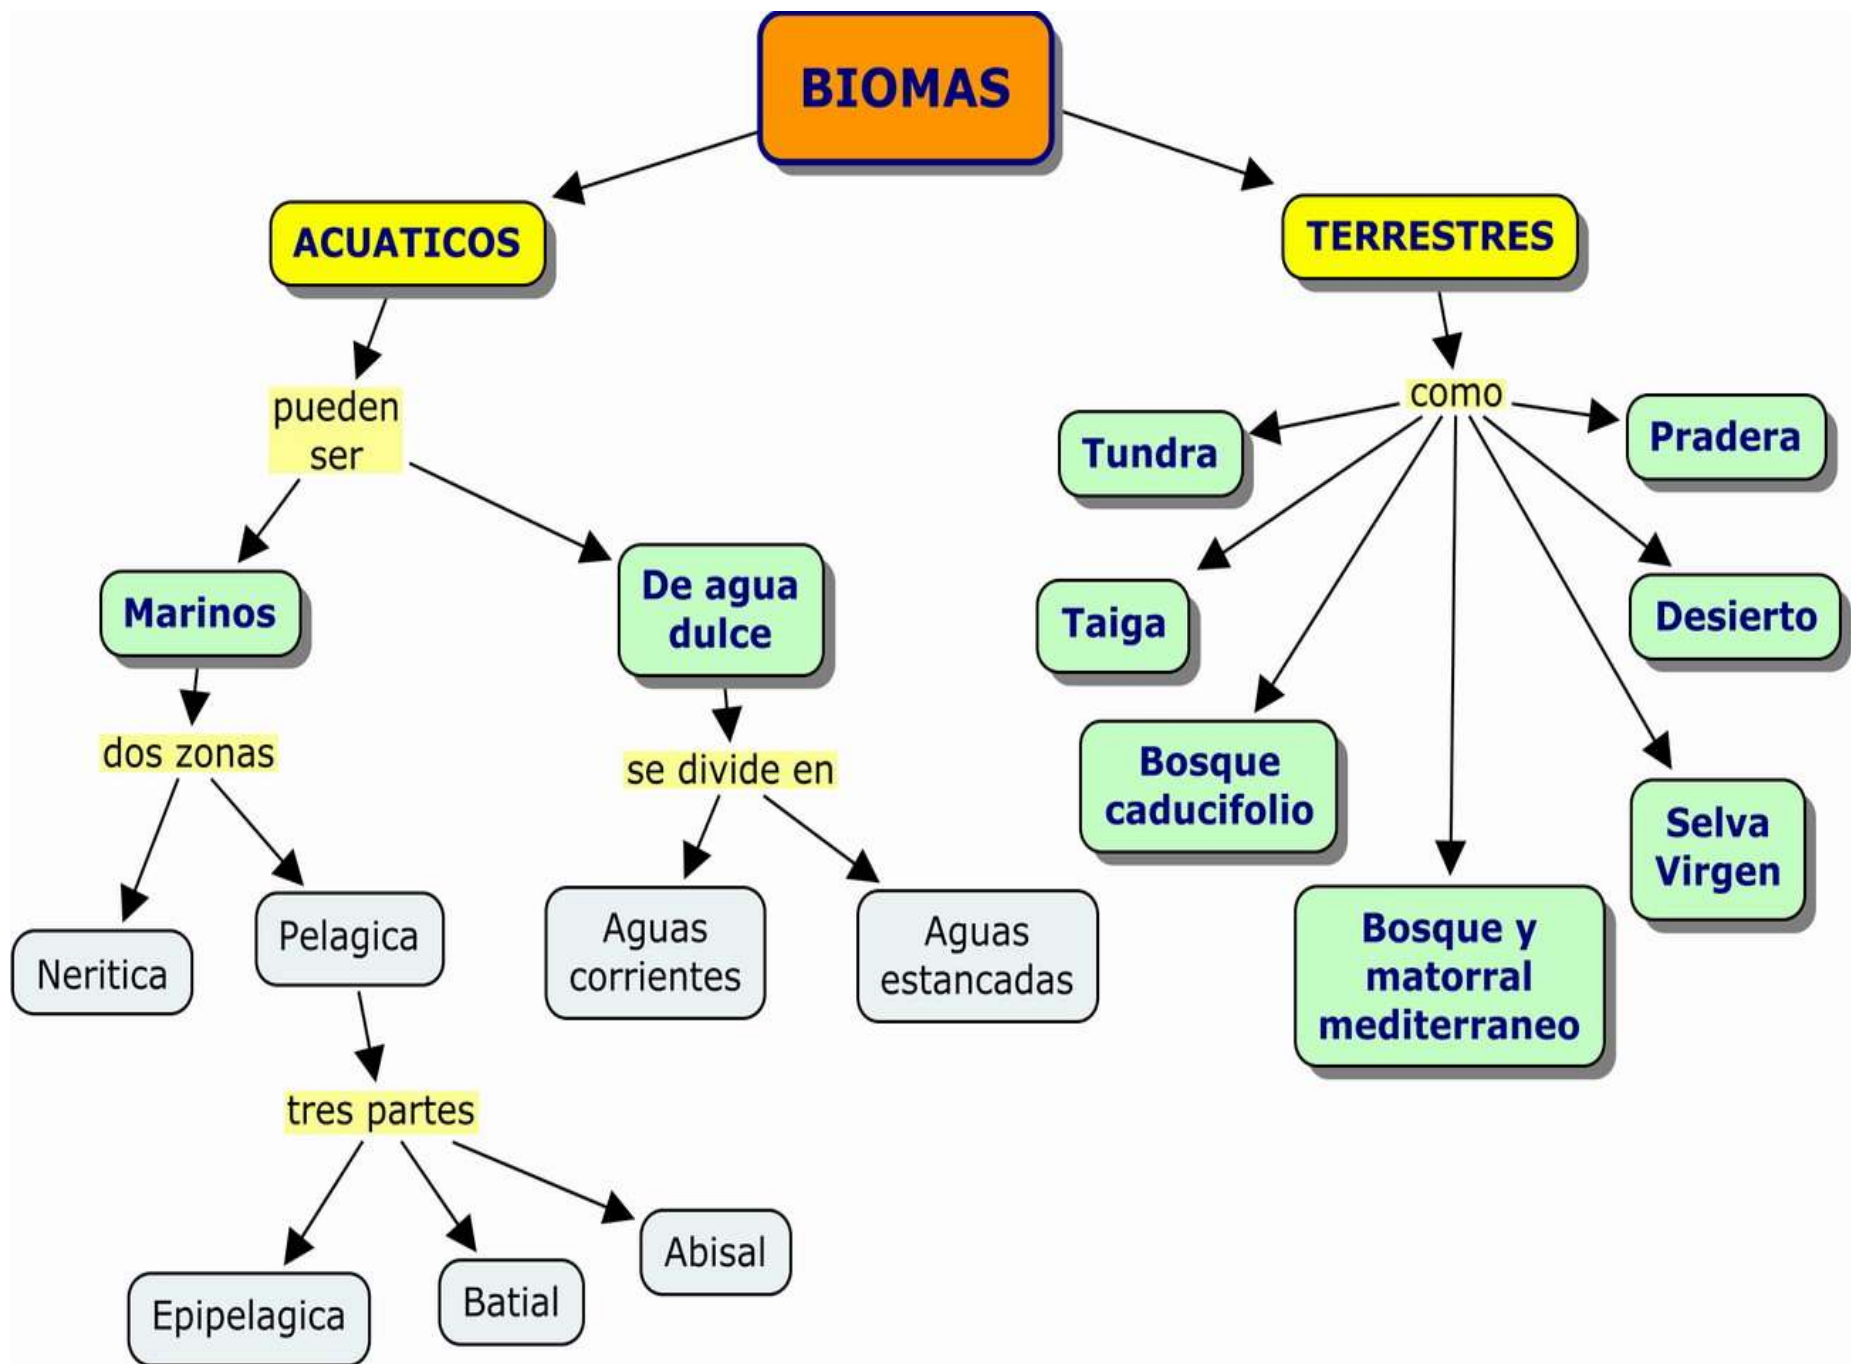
BIOMAS

ACUATICOS

pueden ser

Marinos

dos zonas

Neritica

Pelagica

tres partes

Epipelagica

Batial

Abisal

De agua dulce

se divide en

Aguas corrientes

Aguas estancadas

TERRESTRES

como

Tundra

Pradera

Taiga

Desierto

Bosque caducifolio

Selva Virgen

Bosque y matorral mediterraneo